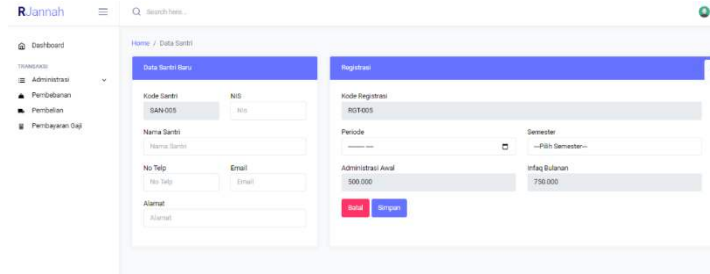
RJannah

Search here...

Dashboard

TRANSAKSI

Administrasi

Pembebanan

Pembelian

Pembayaran Gaji

Home / Data Santri

Data Santri Baru

Kode Santri

SAN-005

NIS

Nis

Nama Santri

Nama Santri

No Telp

No Telp

Email

Email

Alamat

Alamat

Registrasi

Kode Registrasi

RGT-005

Periode

------ ----

Semester

--Pilih Semester--

Administrasi Awal

500.000

Infaq Bulanan

750.000

Batal

Simpan